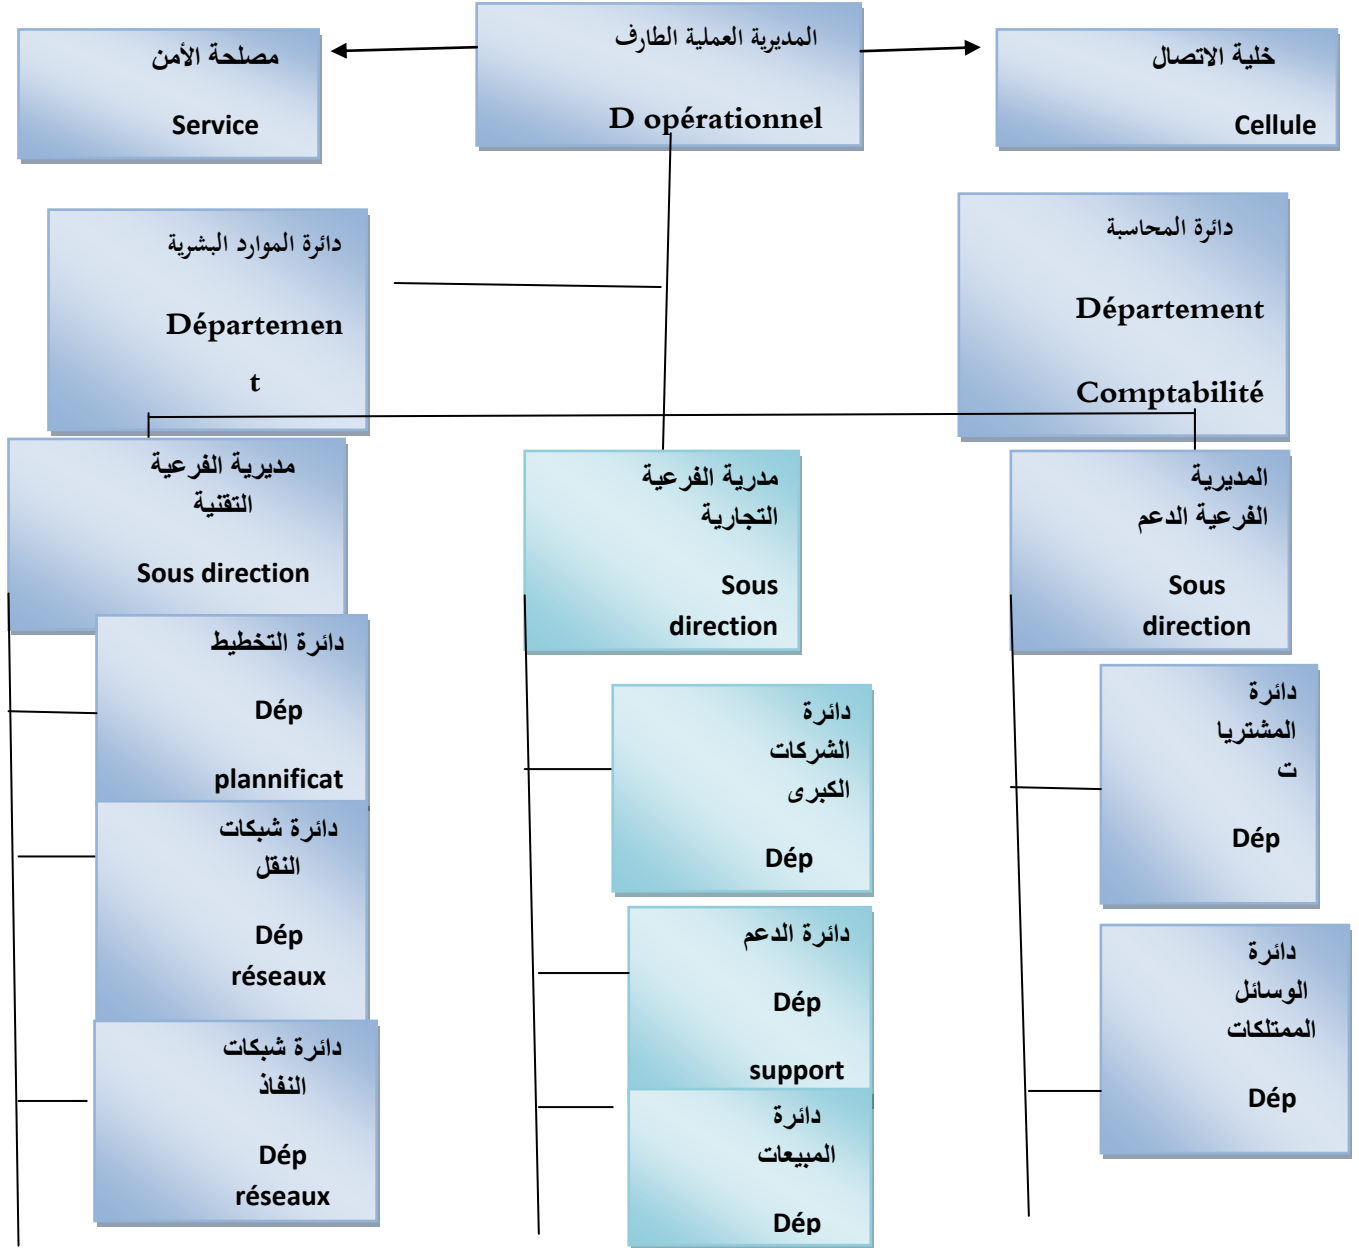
المديرية العملية الطارف

D opérationnel

مصلحة الأمن

Service

خلية الاتصال

Cellule

دائرة الموارد البشرية

Département

دائرة المحاسبة

Département

Comptabilité

مديرية الفرعية التقنية

Sous direction

دائرة التخطيط

Dép

plannificat

دائرة شبكات النقل

Dép réseaux

دائرة شبكات النفاذ

Dép réseaux

مدرية الفرعية التجارية

Sous direction

دائرة الشركات الكبرى

Dép

دائرة الدعم

Dép

support

دائرة المبيعات

Dép

المديرية الفرعية الدعم

Sous direction

دائرة المشتريات

Dép

دائرة الوسائل الممتلكات

Dép